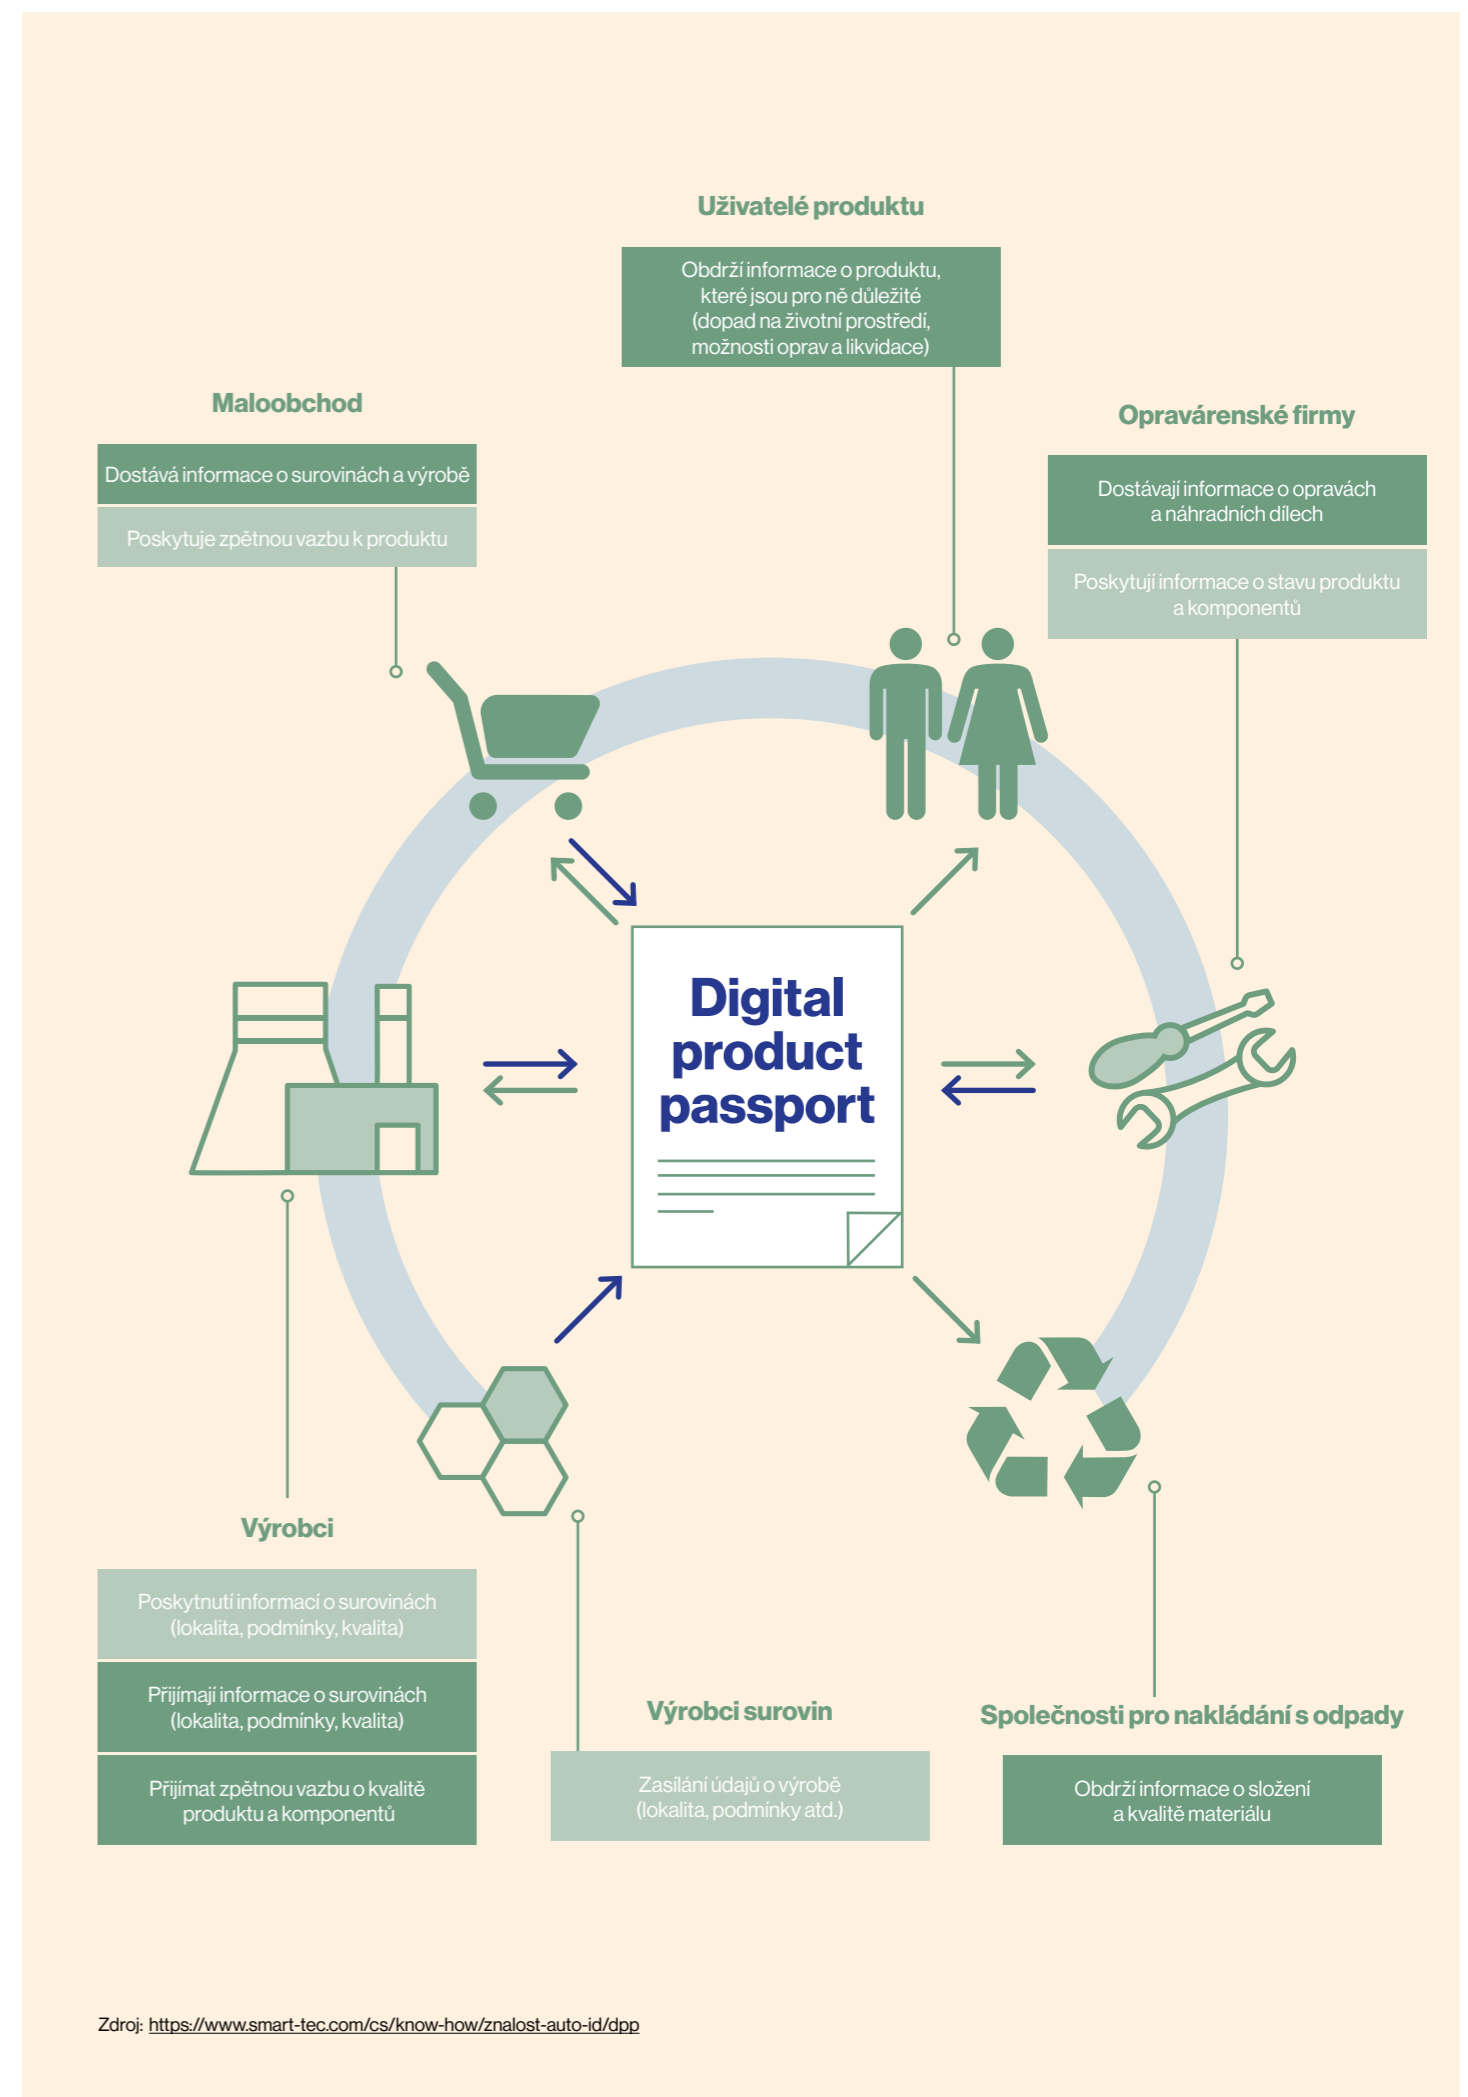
Uživatelé produktu

Obdrží informace o produktu, které jsou pro ně důležité (dopad na životní prostředí, možnosti oprav a likvidace)

Maloobchod

Dostává informace o surovinách a výrobě

Poskytuje zpětnou vazbu k produktu

Opravárenské firmy

Dostávají informace o opravách a náhradních dílech

Poskytují informace o stavu produktu a komponentů

Digital product passport

Výrobci

Poskytnutí informací o surovinách (lokalita, podmínky, kvalita)

Přijímají informace o surovinách (lokalita, podmínky, kvalita)

Přijímat zpětnou vazbu o kvalitě produktu a komponentů

Výrobci surovin

Zasílání údajů o výrobě (lokalita, podmínky atd.)

Společnosti pro nakládání s odpady

Obdrží informace o složení a kvalitě materiálu

Zdroj: https://www.smart-tec.com/cs/know-how/znalost-auto-id/dpp